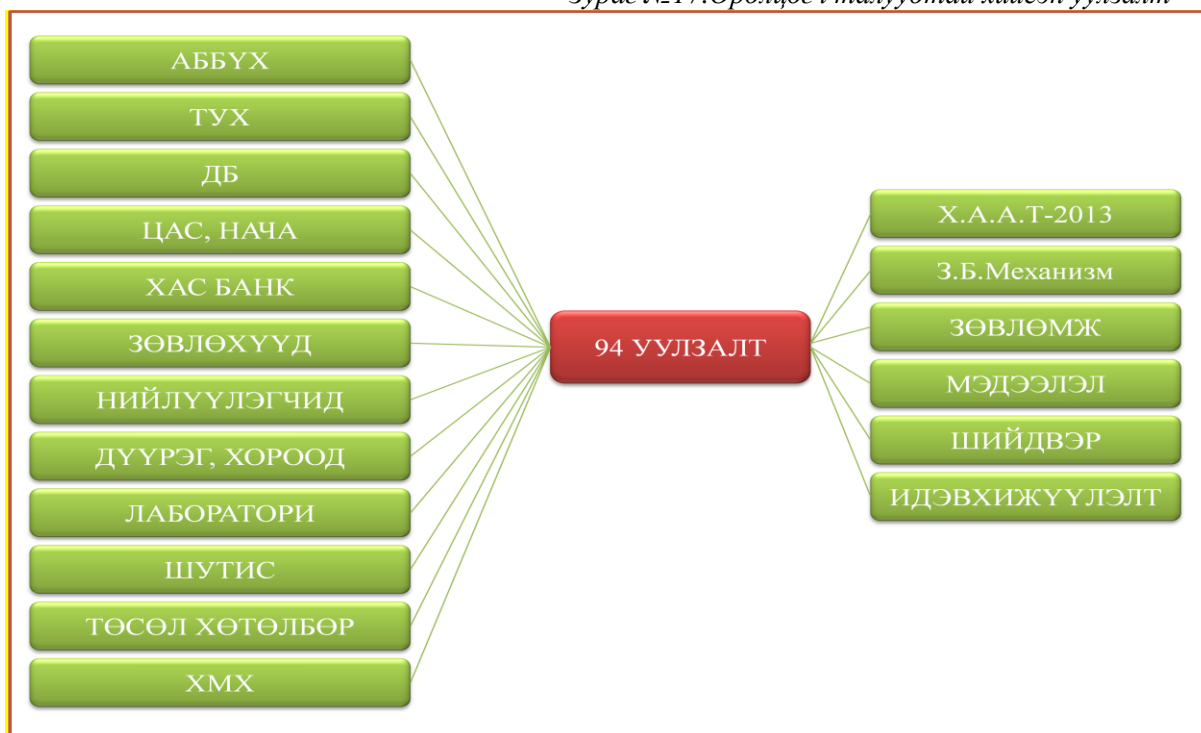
Зураг №17.Оролцогч талуудтай хийсэн уулзалт

АББҮХ

ТУХ

ДБ

ЦАС, НАЧА

ХАС БАНК

ЗӨВЛӨХҮҮД

НИЙЛҮҮЛЭГЧИД

ДҮҮРЭГ, ХОРООД

ЛАБОРАТОРИ

ШУТИС

ТӨСӨЛ ХӨТӨЛБӨР

ХМХ

94 УУЛЗАЛТ

Х.А.А.Т-2013

З.Б.Механизм

ЗӨВЛӨМЖ

МЭДЭЭЛЭЛ

ШИЙДВЭР

ИДЭВХИЖҮҮЛЭЛТ